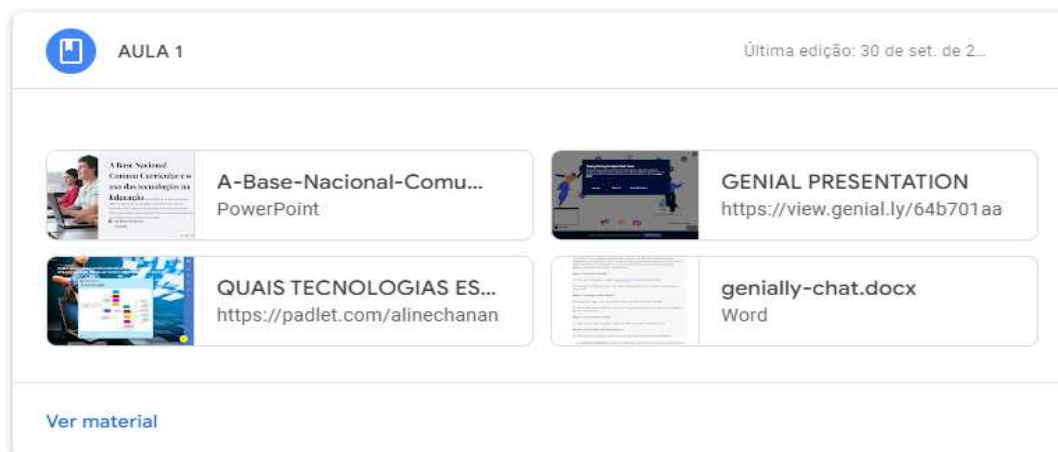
AULA 1

Última edição: 30 de set. de 2...

A Base Nacional Comum Curricular e o uso das tecnologias na Educação

A-Base-Nacional-Comu...
PowerPoint

GENIAL PRESENTATION
https://view.genial.ly/64b701aa

QUAIS TECNOLOGIAS ES...
https://padlet.com/alinechanan

genially-chat.docx
Word

Ver material